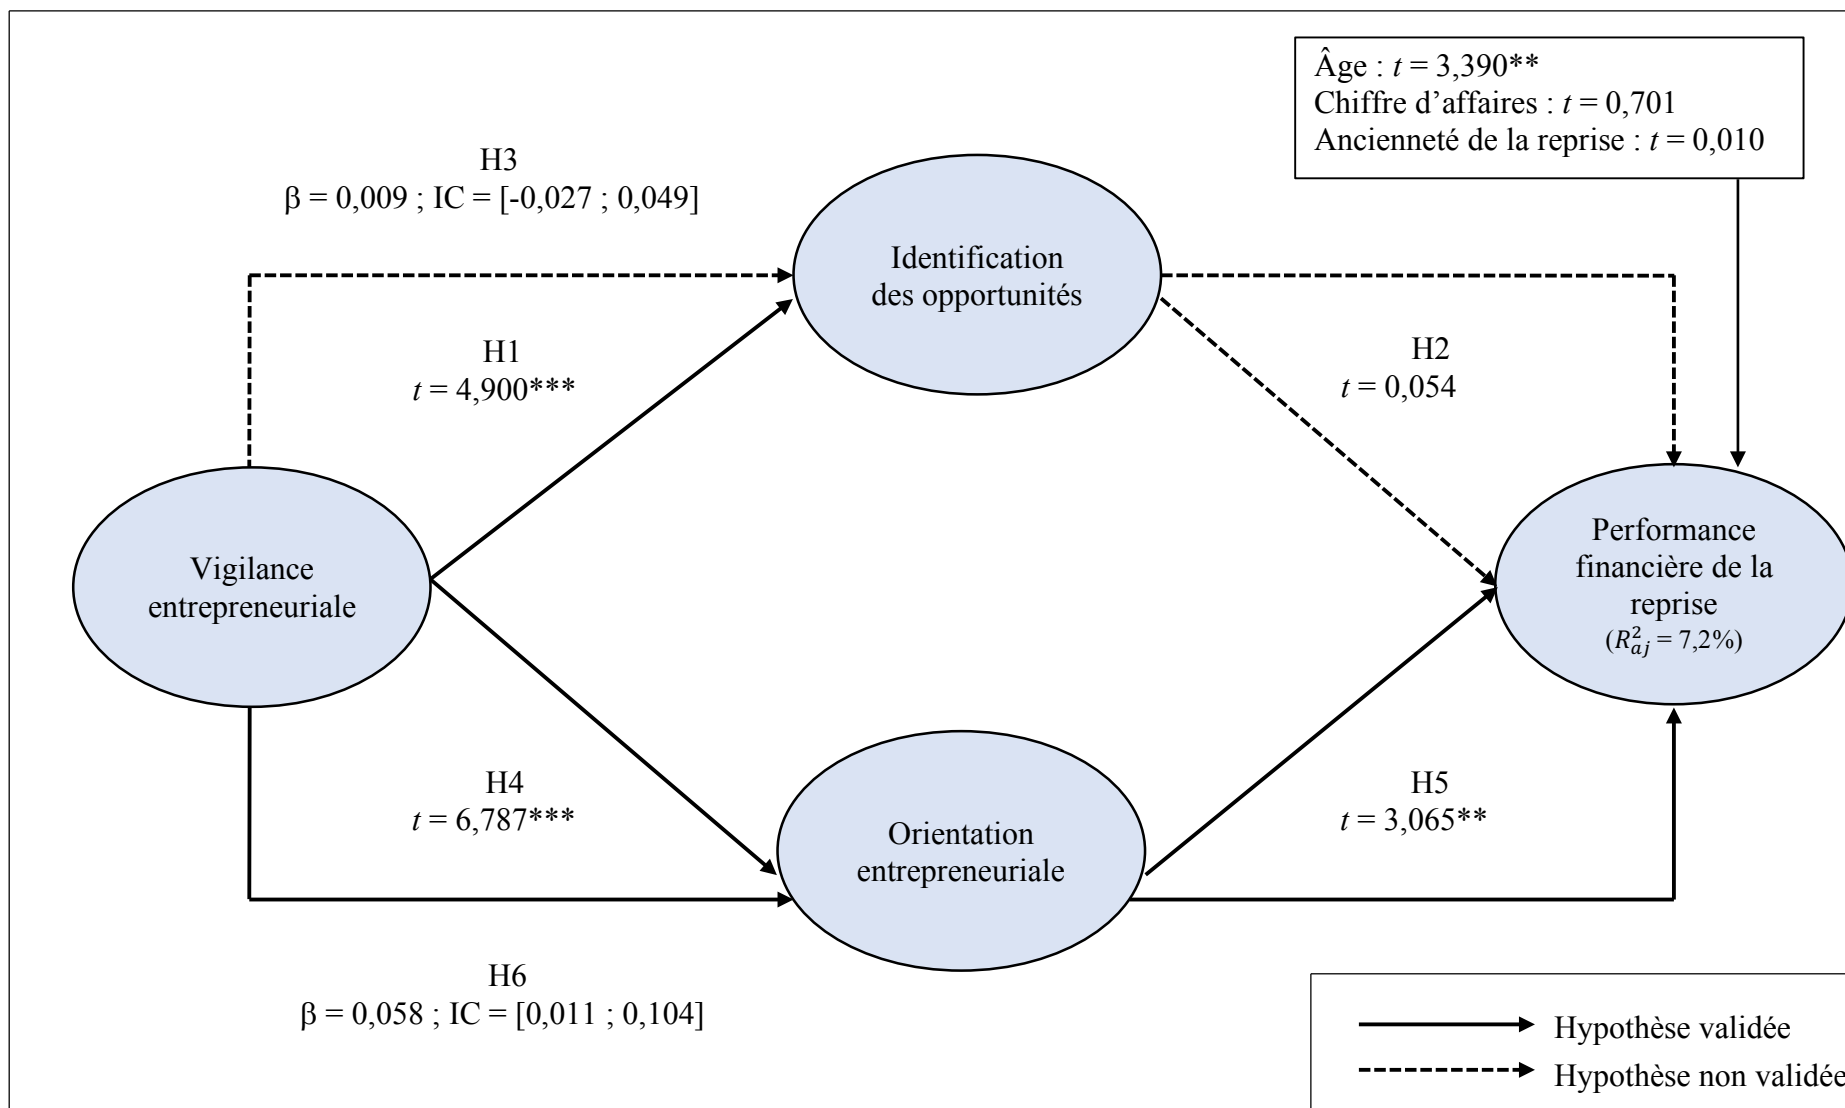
Âge : $t = 3{,}390$**
Chiffre d'affaires : $t = 0{,}701$
Ancienneté de la reprise : $t = 0{,}010$

H3
$\beta = 0{,}009$ ; IC = [-0,027 ; 0,049]

Identification des opportunités

H1
$t = 4{,}900$***

H2
$t = 0{,}054$

Vigilance entrepreneuriale

Performance financière de la reprise
($R^2_{aj} = 7{,}2\%$)

H4
$t = 6{,}787$***

Orientation entrepreneuriale

H5
$t = 3{,}065$**

H6
$\beta = 0{,}058$ ; IC = [0,011 ; 0,104]

Hypothèse validée
Hypothèse non validée